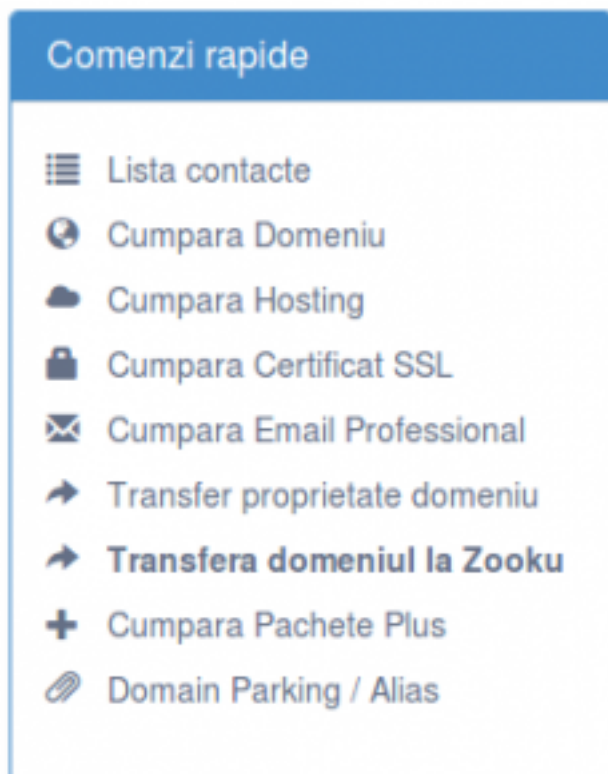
Comenzi rapide

Lista contacte
Cumpara Domeniu
Cumpara Hosting
Cumpara Certificat SSL
Cumpara Email Professional
Transfer proprietate domeniu
Transfera domeniul la Zooku
Cumpara Pachete Plus
Domain Parking / Alias